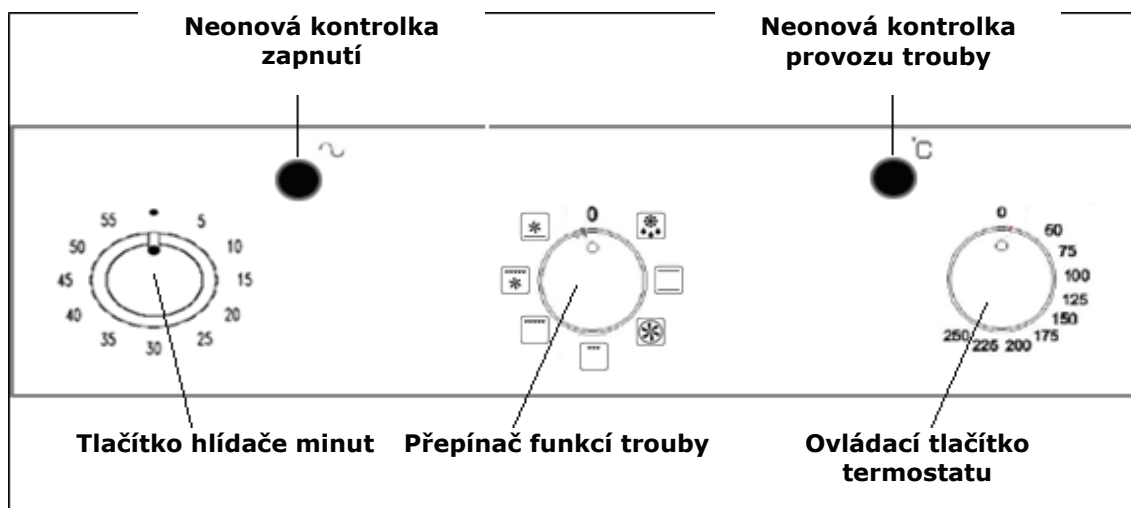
Neonová kontrolka zapnutí

Neonová kontrolka provozu trouby

°C

55
5
50
10
45
15
40
20
35
30
25

0

0
60
75
100
125
150
175
200
225
250

Tlačítko hlídače minut

Přepínač funkcí trouby

Ovládací tlačítko termostatu